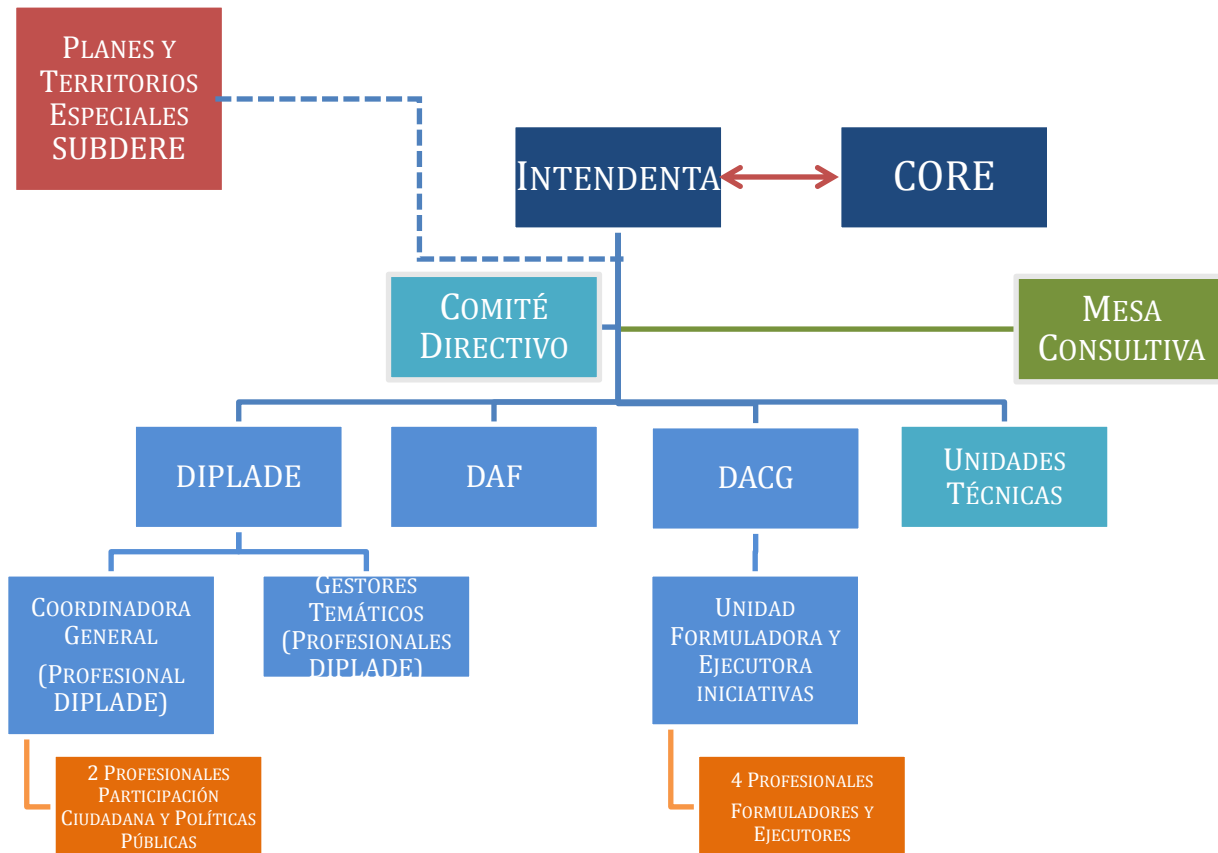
Planes y Territorios Especiales SUBDERE

Intendenta

CORE

Comité Directivo

Mesa Consultiva

DIPLADE

DAF

DACG

Unidades Técnicas

Coordinadora General (Profesional DIPLADE)

Gestores Temáticos (Profesionales DIPLADE)

Unidad Formuladora y Ejecutora iniciativas

2 Profesionales Participación Ciudadana y Políticas Públicas

4 Profesionales Formuladores y Ejecutores